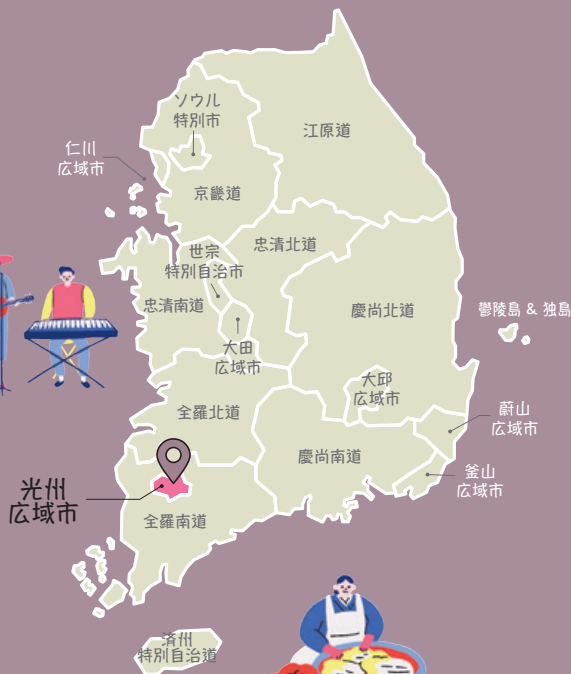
ソウル
特別市

仁川
広域市

江原道

京畿道

世宗
特別自治市

忠清北道

忠清南道

慶尚北道

鬱陵島 & 独島

大田
広域市

大邱
広域市

全羅北道

蔚山
広域市

慶尚南道

釜山
広域市

光州
広域市

全羅南道

済州
特別自治道